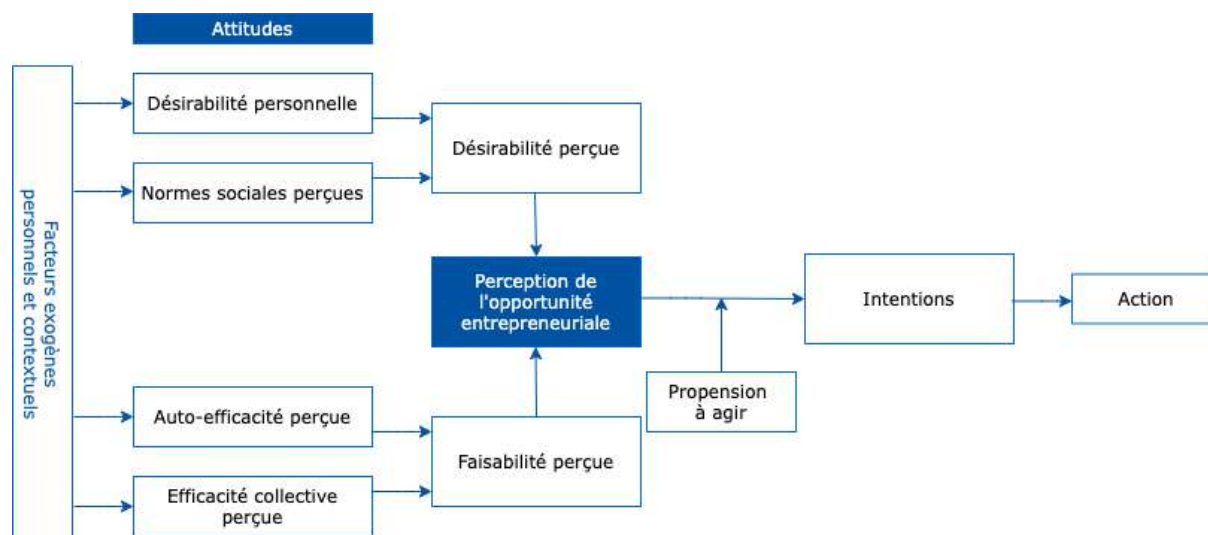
Attitudes

Facteurs exogènes personnels et contextuels

Désirabilité personnelle

Normes sociales perçues

Désirabilité perçue

Perception de l'opportunité entrepreneuriale

Intentions

Action

Propension à agir

Auto-efficacité perçue

Faisabilité perçue

Efficacité collective perçue